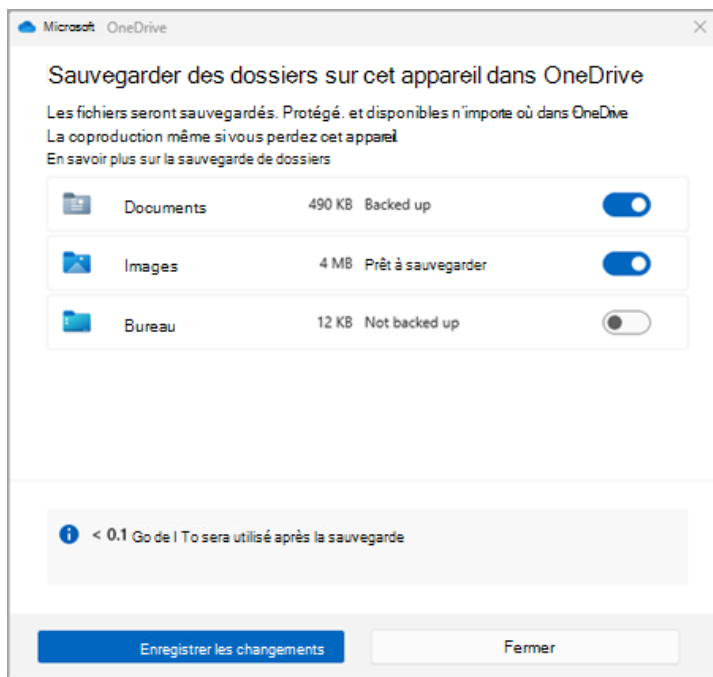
Microsoft OneDrive

Sauvegarder des dossiers sur cet appareil dans OneDrive

Les fichiers seront sauvegardés. Protégé. et disponibles n'importe où dans OneDrive
La coproduction même si vous perdez cet appareil
En savoir plus sur la sauvegarde de dossiers

| | | | |
|---|---|---|---|
| Documents | 490 KB | Backed up | |
| Images | 4 MB | Prêt à sauvegarder | |
| Bureau | 12 KB | Not backed up | |

< 0.1 Go de I To sera utilisé après la sauvegarde

Enregistrer les changements

Fermer